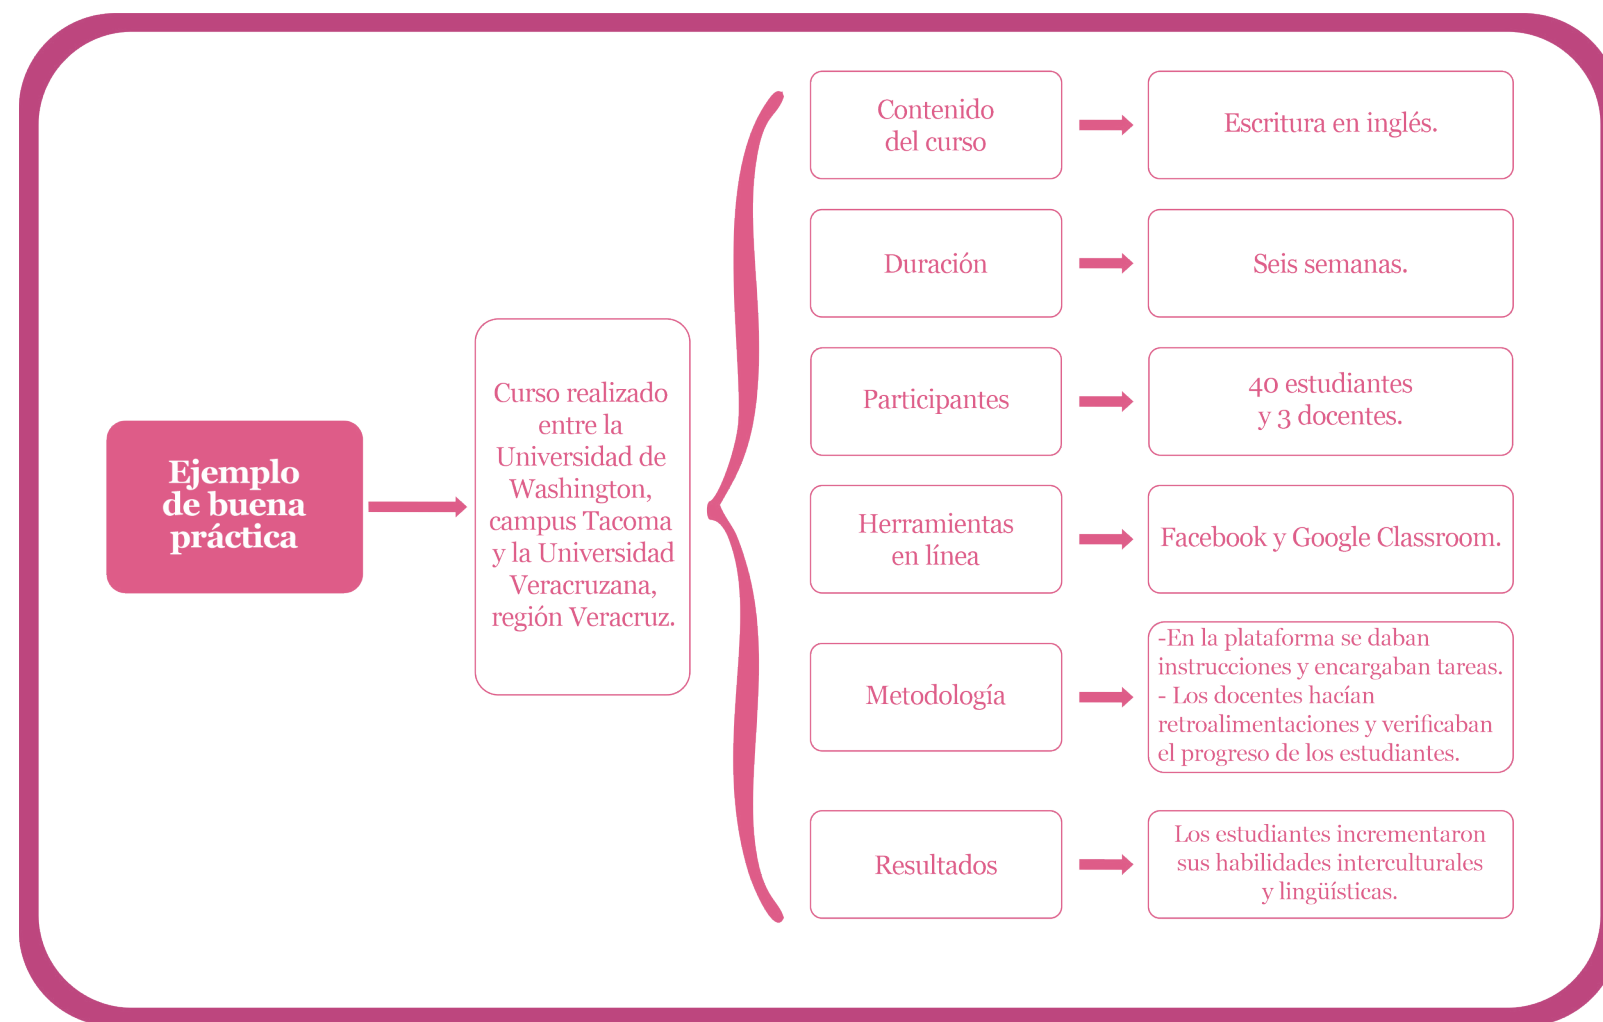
Ejemplo de buena práctica

Curso realizado entre la Universidad de Washington, campus Tacoma y la Universidad Veracruzana, región Veracruz.

Contenido del curso

Escritura en inglés.

Duración

Seis semanas.

Participantes

40 estudiantes y 3 docentes.

Herramientas en línea

Facebook y Google Classroom.

Metodología

-En la plataforma se daban instrucciones y encargaban tareas.
- Los docentes hacían retroalimentaciones y verificaban el progreso de los estudiantes.

Resultados

Los estudiantes incrementaron sus habilidades interculturales y lingüísticas.